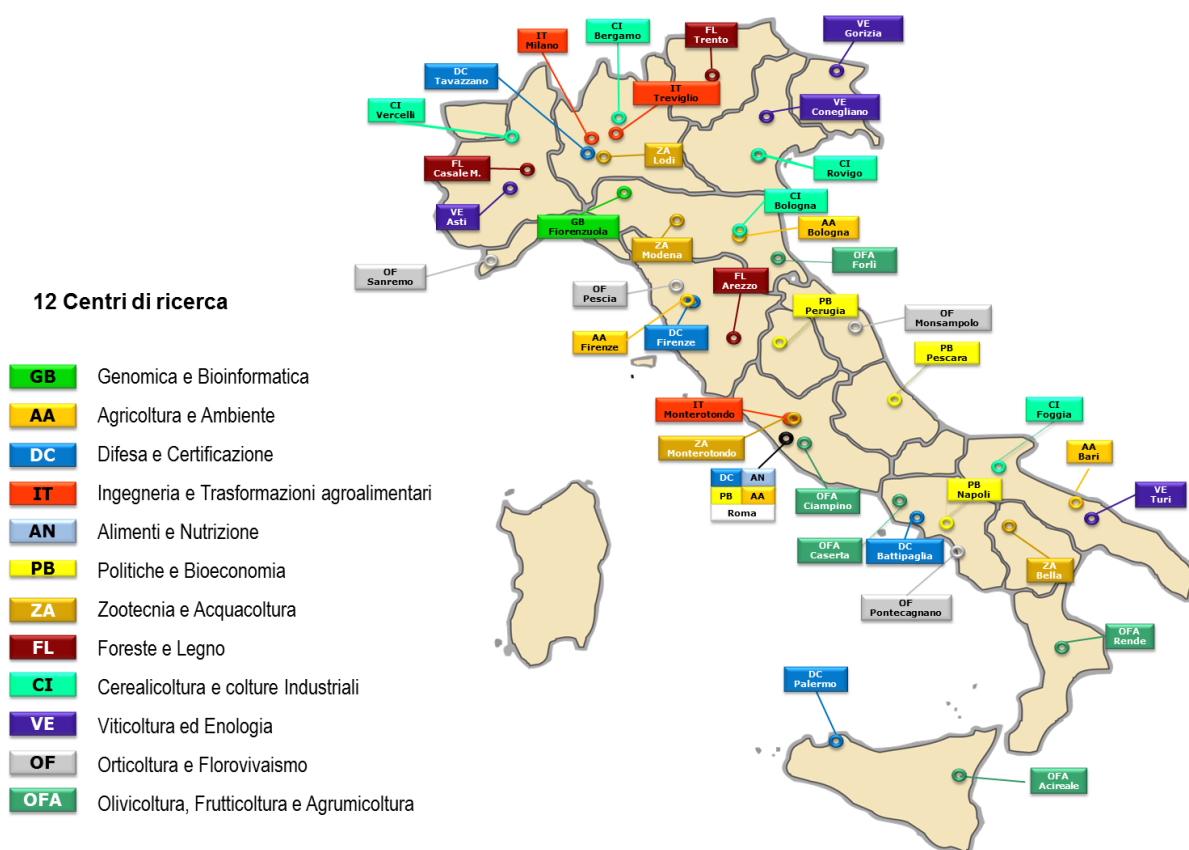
12 Centri di ricerca

GB Genomica e Bioinformatica
AA Agricoltura e Ambiente
DC Difesa e Certificazione
IT Ingegneria e Trasformazioni agroalimentari
AN Alimenti e Nutrizione
PB Politiche e Bioeconomia
ZA Zootecnia e Acquacoltura
FL Foreste e Legno
CI Cerealicoltura e colture Industriali
VE Viticoltura ed Enologia
OF Orticoltura e Florovivaismo
OFA Olivicoltura, Frutticoltura e Agrumicoltura

IT Milano
CI Bergamo
FL Trento
VE Gorizia
DC Tavazzano
IT Treviglio
VE Conegliano
CI Vercelli
ZA Lodi
CI Rovigo
FL Casale M.
VE Asti
GB Fiorenzuola
CI Bologna
AA Bologna
ZA Modena
OFA Forlì
OF Sanremo
OF Pescia
FL Arezzo
PB Perugia
OF Monsampolo
AA Firenze
DC Firenze
PB Pescara
IT Monterotondo
ZA Monterotondo
CI Foggia
AA Bari
DC AN
PB AA
Roma
OFA Ciampino
PB Napoli
VE Turi
OFA Caserta
DC Battipaglia
ZA Bella
OF Pontecagnano
OFA Rende
DC Palermo
OFA Acireale